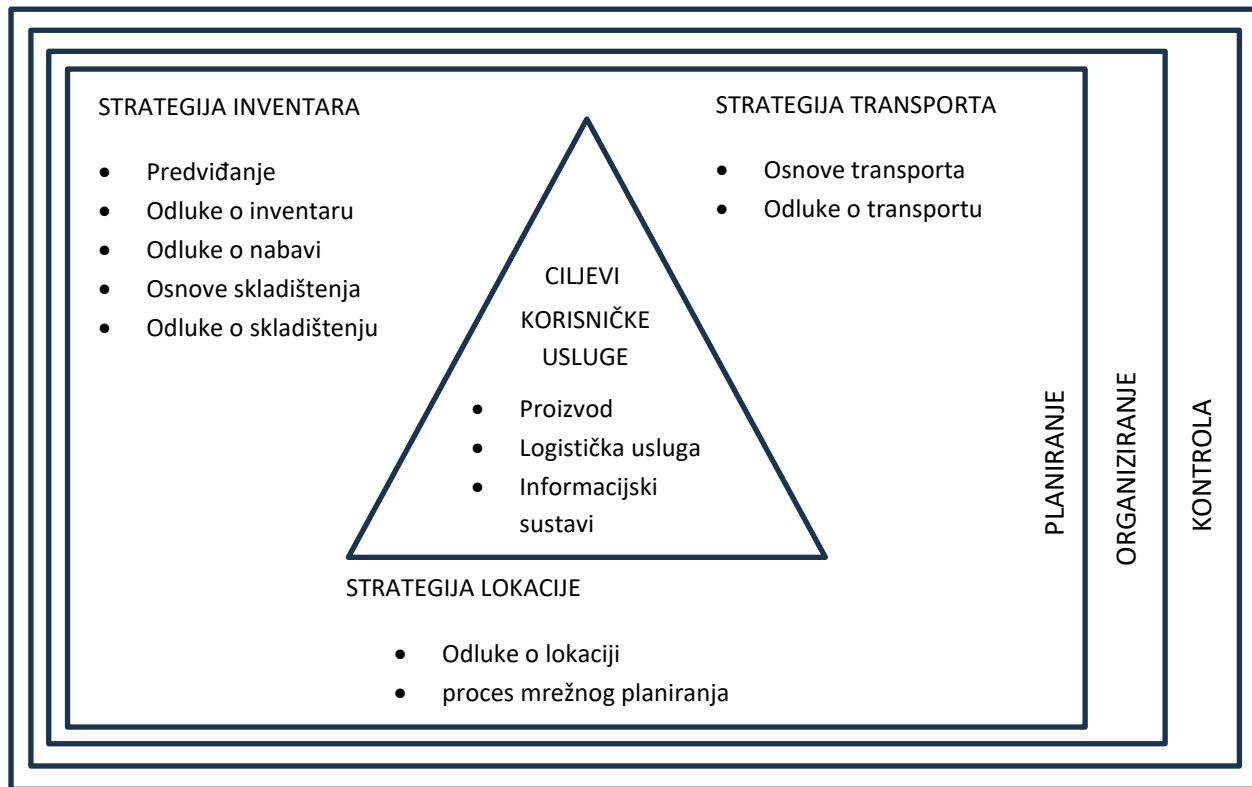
STRATEGIJA INVENTARA

- Predviđanje
- Odluke o inventaru
- Odluke o nabavi
- Osnove skladištenja
- Odluke o skladištenju

STRATEGIJA TRANSPORTA

- Osnove transporta
- Odluke o transportu

CILJEVI KORISNIČKE USLUGE

- Proizvod
- Logistička usluga
- Informacijski sustavi

STRATEGIJA LOKACIJE

- Odluke o lokaciji
- proces mrežnog planiranja

PLANIRANJE

ORGANIZIRANJE

KONTROLA